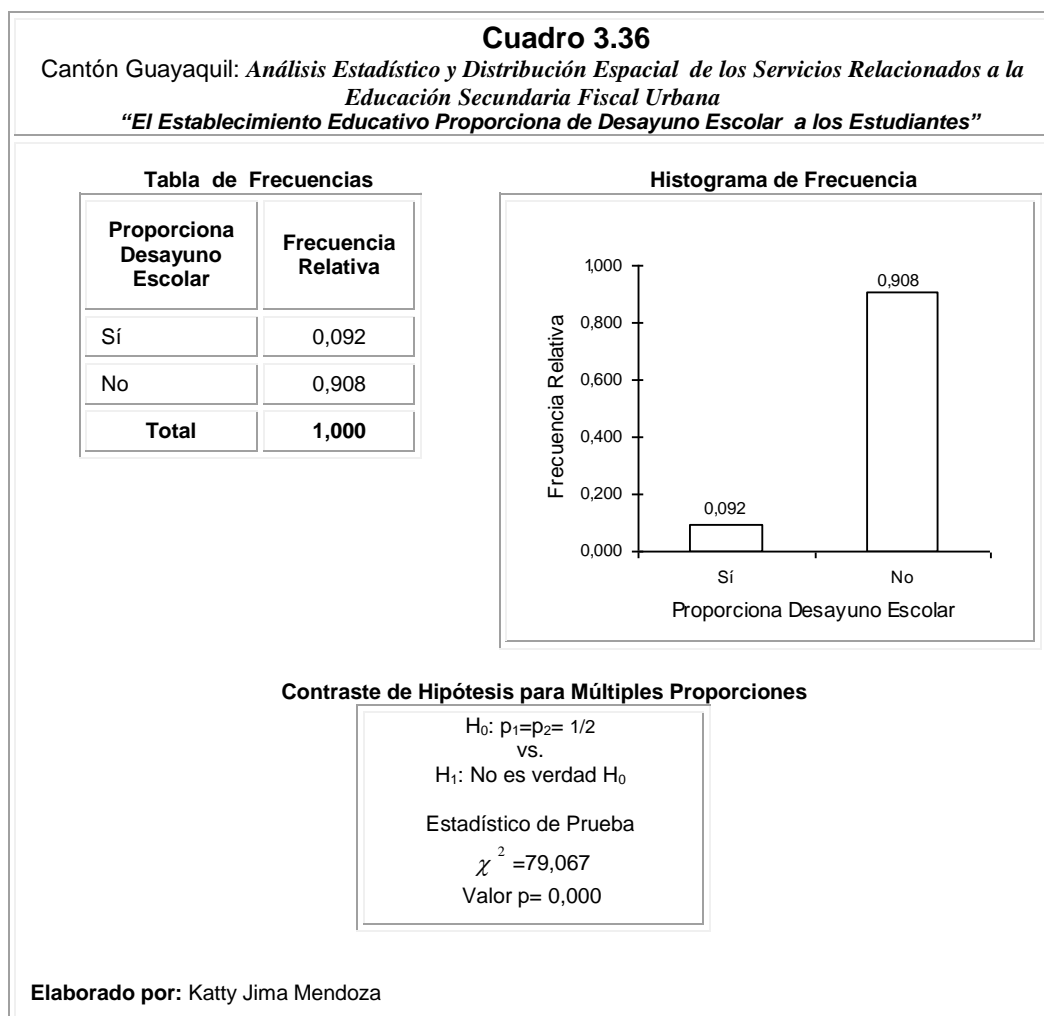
**Cuadro 3.36**

Cantón Guayaquil: *Análisis Estadístico y Distribución Espacial de los Servicios Relacionados a la Educación Secundaria Fiscal Urbana*

*"El Establecimiento Educativo Proporciona de Desayuno Escolar a los Estudiantes"*

**Tabla de Frecuencias**

| Proporciona Desayuno Escolar | Frecuencia Relativa |
|---|---|
| Sí | 0,092 |
| No | 0,908 |
| **Total** | **1,000** |

**Histograma de Frecuencia**

1,000
0,800
0,600
0,400
0,200
0,000
Frecuencia Relativa
0,092
0,908
Sí
No
Proporciona Desayuno Escolar

**Contraste de Hipótesis para Múltiples Proporciones**

$H_0$: $p_1=p_2= 1/2$
vs.
$H_1$: No es verdad $H_0$

Estadístico de Prueba
$\chi^2$ =79,067
Valor p= 0,000

**Elaborado por:** Katty Jima Mendoza